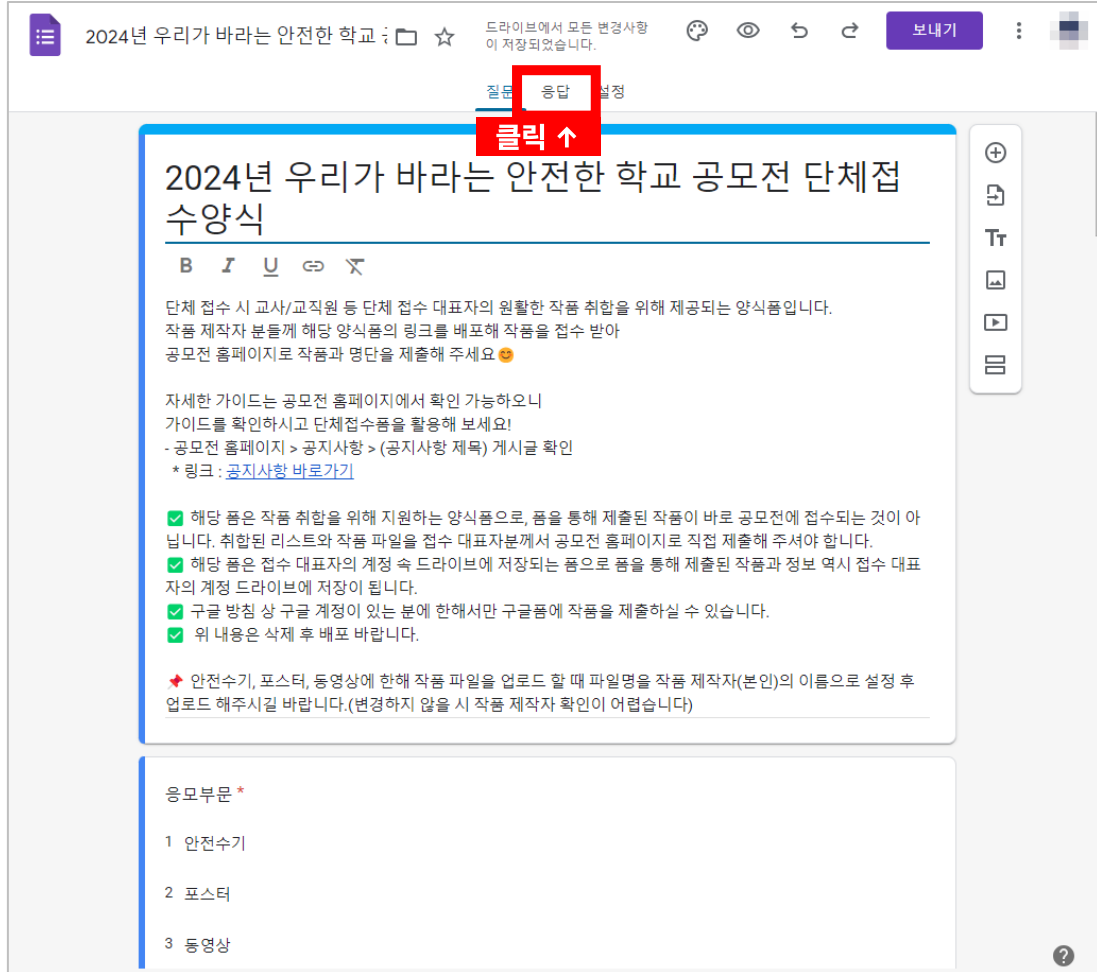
2024년 우리가 바라는 안전한 학교 공

드라이브에서 모든 변경사항이 저장되었습니다.

보내기

질문 응답 설정

클릭 ↑

2024년 우리가 바라는 안전한 학교 공모전 단체접수양식

B I U

단체 접수 시 교사/교직원 등 단체 접수 대표자의 원활한 작품 취합을 위해 제공되는 양식폼입니다.
작품 제작자 분들께 해당 양식폼의 링크를 배포해 작품을 접수 받아
공모전 홈페이지로 작품과 명단을 제출해 주세요😊

자세한 가이드는 공모전 홈페이지에서 확인 가능하오니
가이드를 확인하시고 단체접수폼을 활용해 보세요!
- 공모전 홈페이지 > 공지사항 > (공지사항 제목) 게시글 확인
* 링크 : 공지사항 바로가기

✅ 해당 폼은 작품 취합을 위해 지원하는 양식폼으로, 폼을 통해 제출된 작품이 바로 공모전에 접수되는 것이 아닙니다. 취합된 리스트와 작품 파일을 접수 대표자분께서 공모전 홈페이지로 직접 제출해 주셔야 합니다.
✅ 해당 폼은 접수 대표자의 계정 속 드라이브에 저장되는 폼으로 폼을 통해 제출된 작품과 정보 역시 접수 대표자의 계정 드라이브에 저장이 됩니다.
✅ 구글 방침 상 구글 계정이 있는 분에 한해서만 구글폼에 작품을 제출하실 수 있습니다.
✅ 위 내용은 삭제 후 배포 바랍니다.

📌 안전수기, 포스터, 동영상에 한해 작품 파일을 업로드 할 때 파일명을 작품 제작자(본인)의 이름으로 설정 후 업로드 해주시길 바랍니다.(변경하지 않을 시 작품 제작자 확인이 어렵습니다)

응모부문 *

1 안전수기

2 포스터

3 동영상